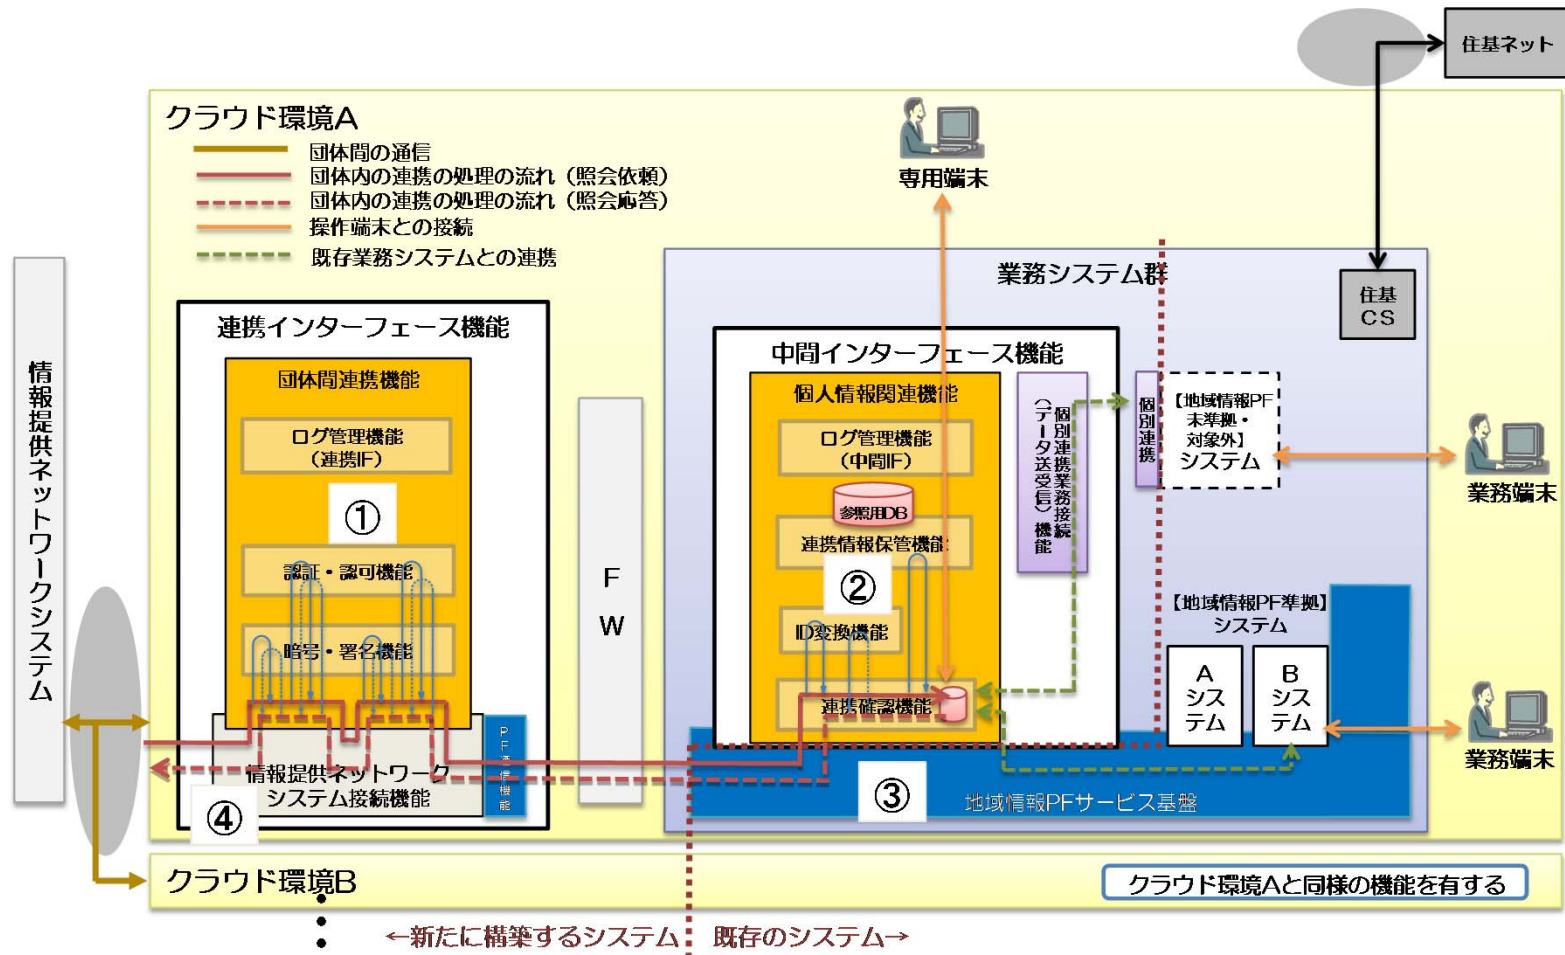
住基ネット

クラウド環境A

団体間の通信
団体内の連携の処理の流れ（照会依頼）
団体内の連携の処理の流れ（照会応答）
操作端末との接続
既存業務システムとの連携

専用端末

情報提供ネットワークシステム

業務システム群

住基CS

連携インターフェース機能

団体間連携機能

ログ管理機能（連携IF）

①

認証・認可機能

暗号・署名機能

情報提供ネットワークシステム接続機能

PF連携機能

④

F W

中間インターフェース機能

個人情報関連機能

ログ管理機能（中間IF）

参照用DB

連携情報保管機能

②

ID変換機能

連携確認機能

個別連携業務接続（データ送受信）機能

個別連携

【地域情報PF未準拠・対象外】システム

業務端末

【地域情報PF準拠】システム

A システム

B システム

業務端末

③

地域情報PFサービス基盤

クラウド環境B

クラウド環境Aと同様の機能を有する

←新たに構築するシステム　既存のシステム→